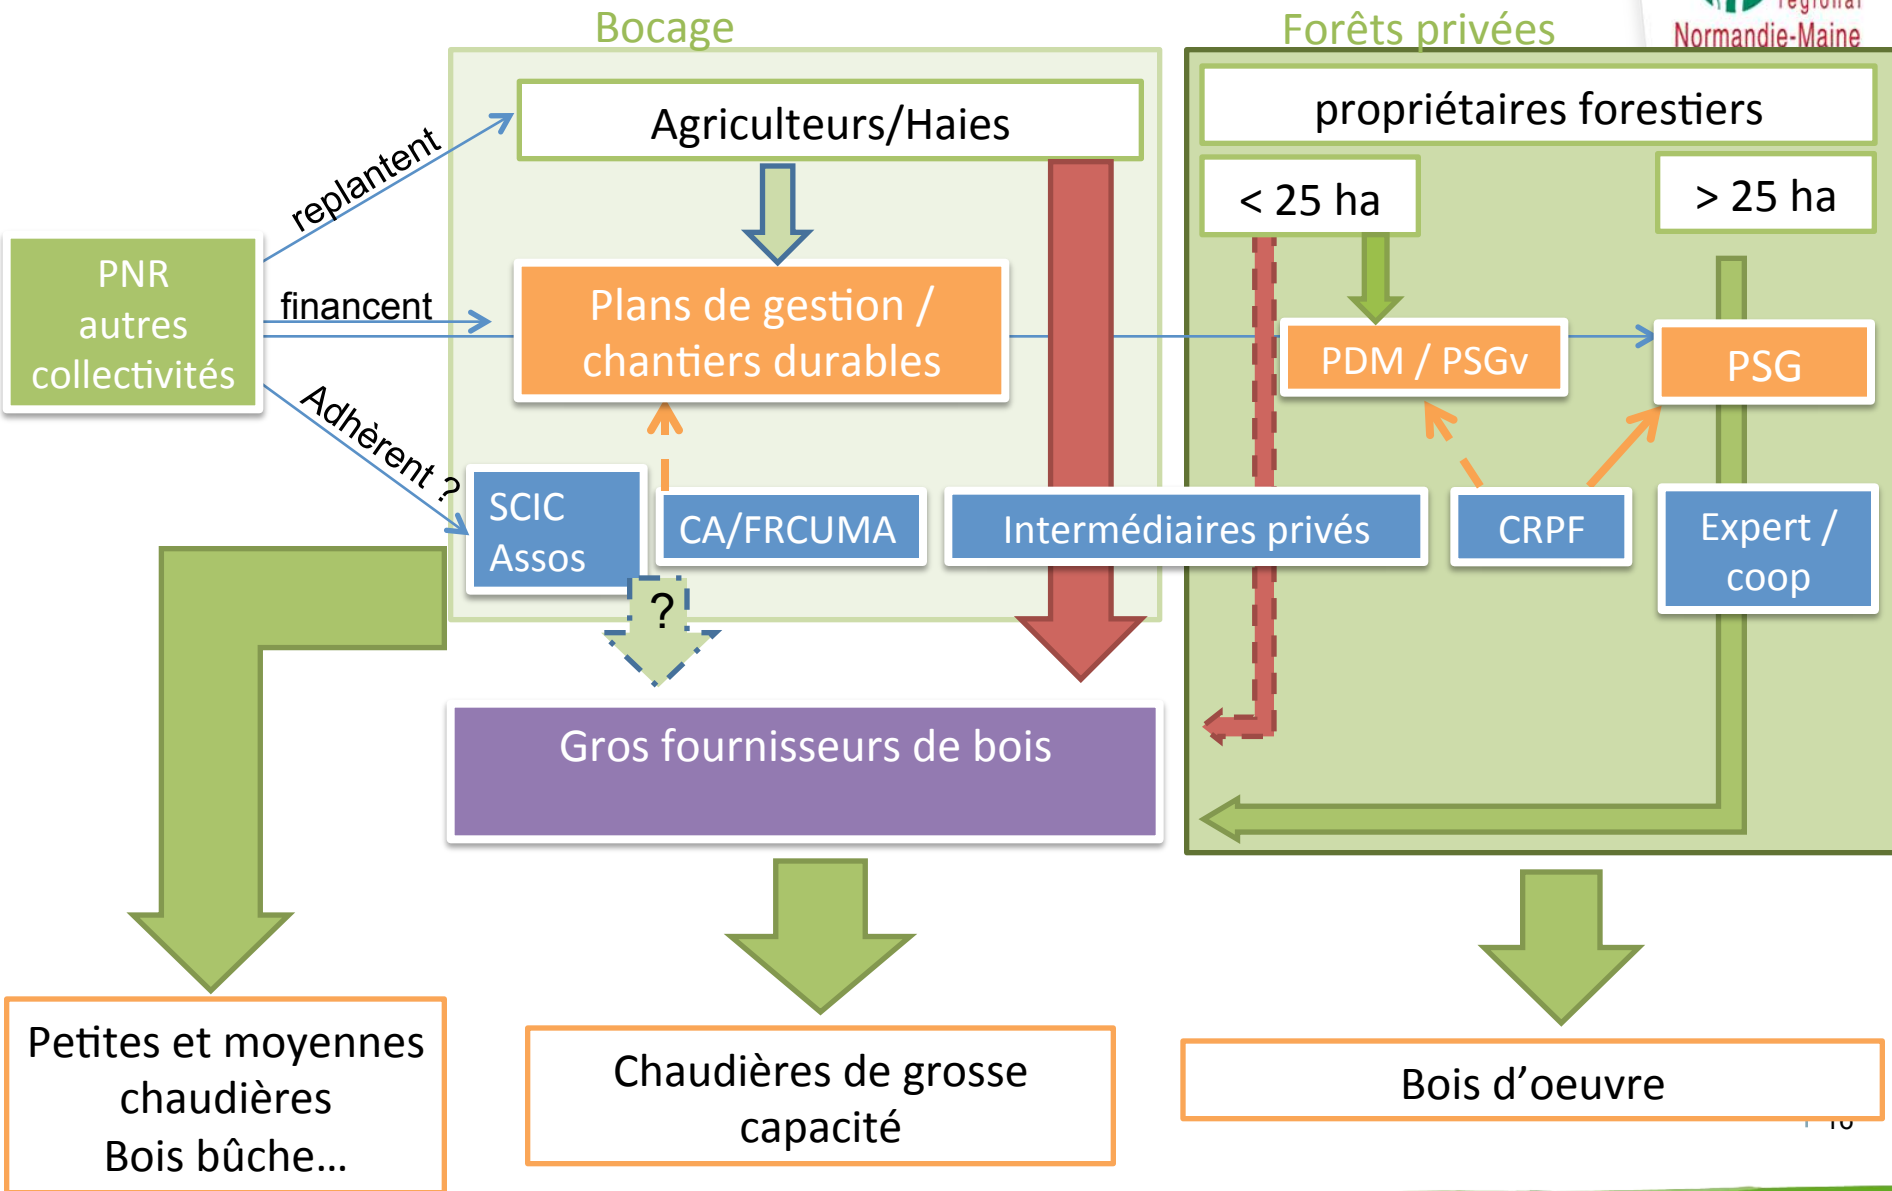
régional
Normandie-Maine

Bocage

Forêts privées

Agriculteurs/Haies

propriétaires forestiers

< 25 ha

> 25 ha

PNR
autres
collectivités

replantent

financent

Adhèrent ?

Plans de gestion /
chantiers durables

PDM / PSGv

PSG

SCIC
Assos

CA/FRCUMA

Intermédiaires privés

CRPF

Expert /
coop

?

Gros fournisseurs de bois

Petites et moyennes
chaudières
Bois bûche…

Chaudières de grosse
capacité

Bois d'oeuvre

10